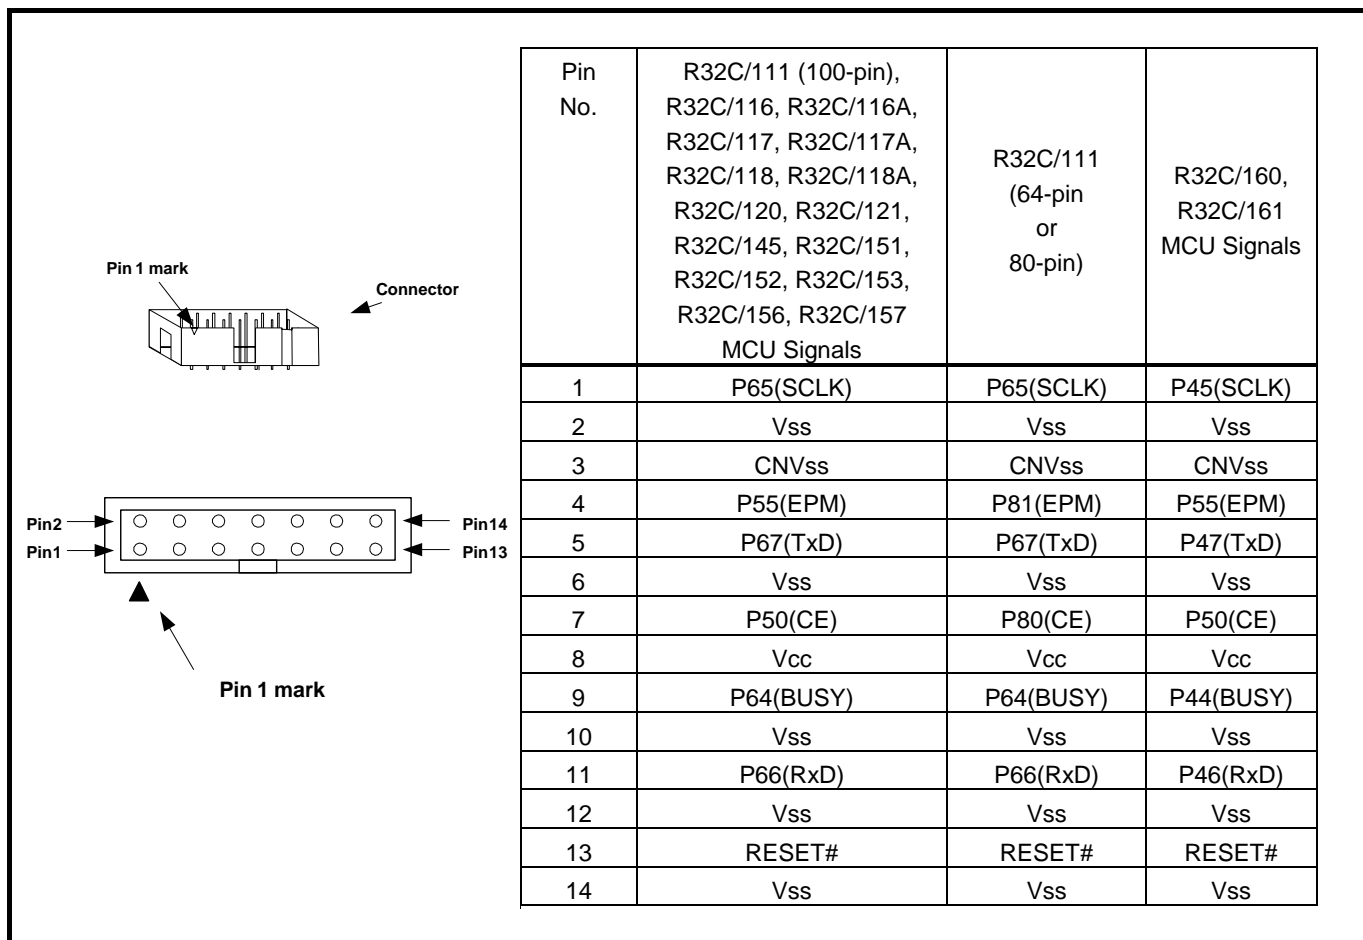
Pin 1 mark

Connector

Pin2

Pin1

Pin14

Pin13

Pin 1 mark

| Pin No. | R32C/111 (100-pin), R32C/116, R32C/116A, R32C/117, R32C/117A, R32C/118, R32C/118A, R32C/120, R32C/121, R32C/145, R32C/151, R32C/152, R32C/153, R32C/156, R32C/157 MCU Signals | R32C/111 (64-pin or 80-pin) | R32C/160, R32C/161 MCU Signals |
|---|---|---|---|
| 1 | P65(SCLK) | P65(SCLK) | P45(SCLK) |
| 2 | Vss | Vss | Vss |
| 3 | CNVss | CNVss | CNVss |
| 4 | P55(EPM) | P81(EPM) | P55(EPM) |
| 5 | P67(TxD) | P67(TxD) | P47(TxD) |
| 6 | Vss | Vss | Vss |
| 7 | P50(CE) | P80(CE) | P50(CE) |
| 8 | Vcc | Vcc | Vcc |
| 9 | P64(BUSY) | P64(BUSY) | P44(BUSY) |
| 10 | Vss | Vss | Vss |
| 11 | P66(RxD) | P66(RxD) | P46(RxD) |
| 12 | Vss | Vss | Vss |
| 13 | RESET# | RESET# | RESET# |
| 14 | Vss | Vss | Vss |